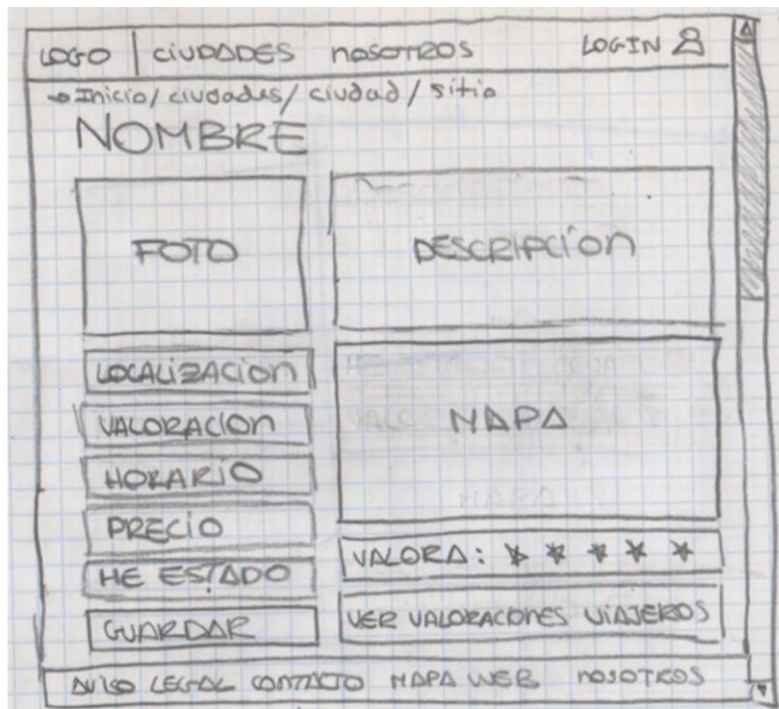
LOGO | CIUDADES NOSOTROS LOGIN

→ Inicio / ciudades / ciudad / sitio

NOMBRE

FOTO

DESCRIPCION

LOCALIZACION

VALORACION

HORARIO

PRECIO

HE ESTADO

GUARDAR

MAPA

VALORA: * * * * *

VER VALORACIONES VIAJEROS

AVISO LEGAL CONTACTO MAPA WEB NOSOTROS